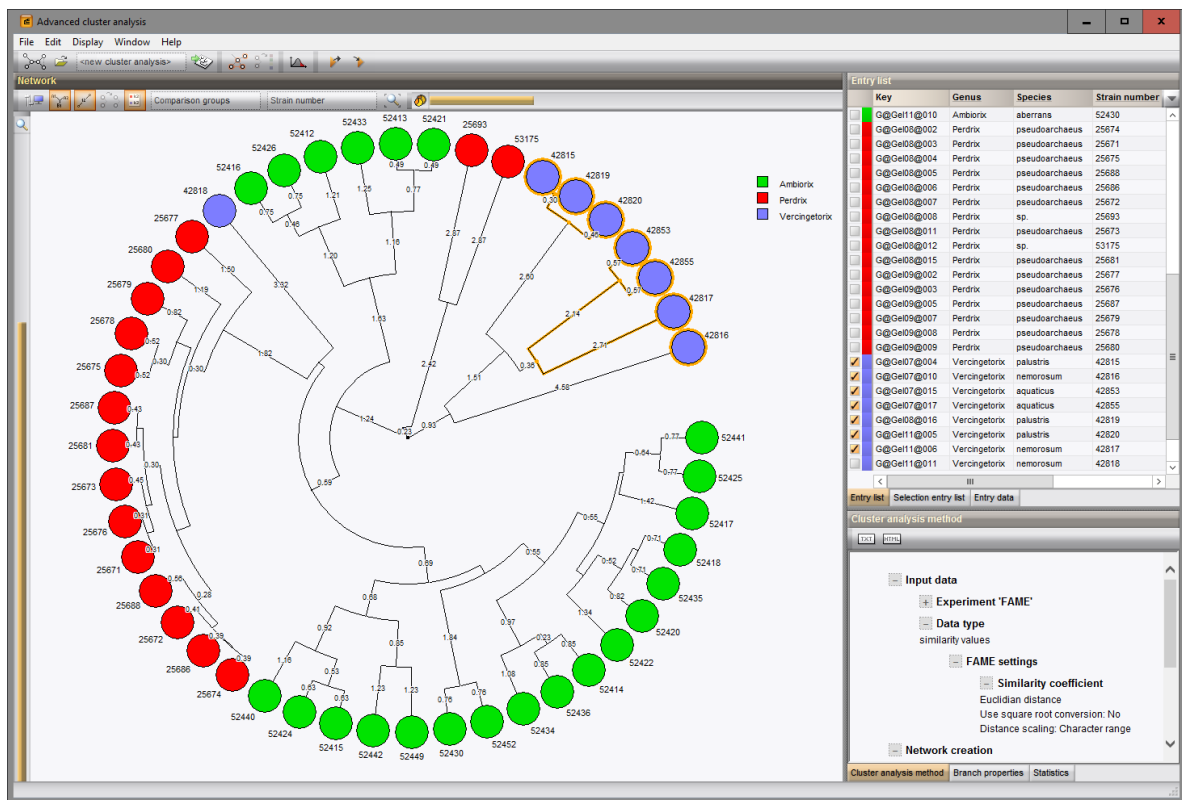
Advanced cluster analysis

File Edit Display Window Help

<new cluster analysis>

Network

Comparison groups Strain number

Ambiorix
Perdrix
Vercingetorix

52412 52433 52413 52421 25693 53175 52426 42815 52416 42819 42818 42820 25677 42853 25680 42855 25679 42817 25678 42816 25675 25687 25681 25673 25676 25671 25688 25672 25686 25674 52440 52424 52415 52442 52449 52430 52452 52434 52436 52414 52422 52420 52435 52418 52417 52425 52441

0.49 0.49 0.75 1.25 0.77 0.75 1.21 2.87 2.87 0.46 0.30 1.16 0.45 1.20 0.57 0.57 2.60 1.50 1.19 3.32 1.53 2.14 0.82 2.71 0.52 0.30 1.82 0.30 2.42 1.51 0.52 0.36 4.58 0.43 1.24 0.23 0.93 0.43 0.30 0.45 0.59 0.31 0.31 0.77 0.64 0.77 1.42 0.55 0.55 0.71 0.52 0.71 0.89 0.56 0.28 0.68 0.82 0.41 0.39 1.34 0.39 0.92 0.97 0.85 1.84 0.23 0.85 0.85 1.16 0.53 1.08 0.53 0.53 1.23 1.23 0.76 0.76

Entry list

| Key | Genus | Species | Strain number |
|---|---|---|---|
| G@Gel11@010 | Ambiorix | aberrans | 52430 |
| G@Gel08@002 | Perdrix | pseudoarchaeus | 25674 |
| G@Gel08@003 | Perdrix | pseudoarchaeus | 25671 |
| G@Gel08@004 | Perdrix | pseudoarchaeus | 25675 |
| G@Gel08@005 | Perdrix | pseudoarchaeus | 25688 |
| G@Gel08@006 | Perdrix | pseudoarchaeus | 25686 |
| G@Gel08@007 | Perdrix | pseudoarchaeus | 25672 |
| G@Gel08@008 | Perdrix | sp. | 25693 |
| G@Gel08@011 | Perdrix | pseudoarchaeus | 25673 |
| G@Gel08@012 | Perdrix | sp. | 53175 |
| G@Gel08@015 | Perdrix | pseudoarchaeus | 25681 |
| G@Gel09@002 | Perdrix | pseudoarchaeus | 25677 |
| G@Gel09@003 | Perdrix | pseudoarchaeus | 25676 |
| G@Gel09@005 | Perdrix | pseudoarchaeus | 25687 |
| G@Gel09@007 | Perdrix | pseudoarchaeus | 25679 |
| G@Gel09@008 | Perdrix | pseudoarchaeus | 25678 |
| G@Gel09@009 | Perdrix | pseudoarchaeus | 25680 |
| G@Gel07@004 | Vercingetorix | palustris | 42815 |
| G@Gel07@010 | Vercingetorix | nemorosum | 42816 |
| G@Gel07@015 | Vercingetorix | aquaticus | 42853 |
| G@Gel07@017 | Vercingetorix | aquaticus | 42855 |
| G@Gel08@016 | Vercingetorix | palustris | 42819 |
| G@Gel11@005 | Vercingetorix | palustris | 42820 |
| G@Gel11@006 | Vercingetorix | nemorosum | 42817 |
| G@Gel11@011 | Vercingetorix | nemorosum | 42818 |

Entry list Selection entry list Entry data

Cluster analysis method

TXT HTML

Input data
Experiment 'FAME'
Data type
similarity values
FAME settings
Similarity coefficient
Euclidian distance
Use square root conversion: No
Distance scaling: Character range
Network creation

Cluster analysis method Branch properties Statistics